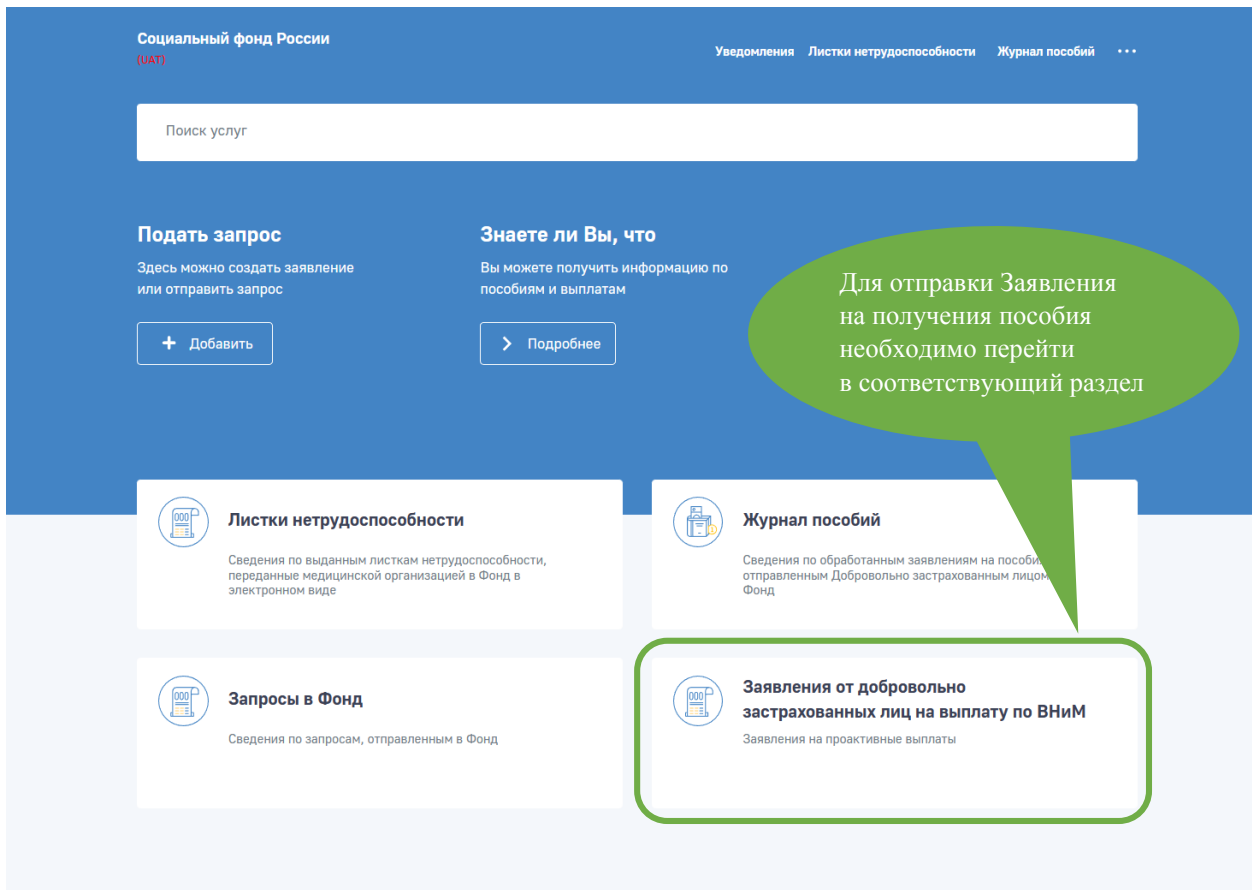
Социальный фонд России
(UAT)

Уведомления Листки нетрудоспособности Журнал пособий ···

Поиск услуг

Подать запрос
Здесь можно создать заявление или отправить запрос

+ Добавить

Знаете ли Вы, что
Вы можете получить информацию по пособиям и выплатам

> Подробнее

Для отправки Заявления на получения пособия необходимо перейти в соответствующий раздел

Листки нетрудоспособности
Сведения по выданным листкам нетрудоспособности, переданные медицинской организацией в Фонд в электронном виде

Журнал пособий
Сведения по обработанным заявлениям на пособи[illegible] отправленным Добровольно застрахованным лицом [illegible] Фонд

Запросы в Фонд
Сведения по запросам, отправленным в Фонд

Заявления от добровольно застрахованных лиц на выплату по ВНиМ
Заявления на проактивные выплаты